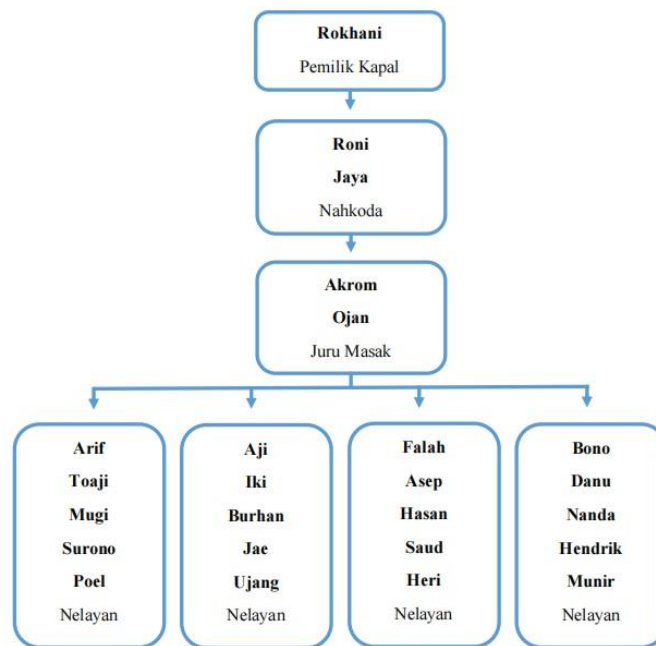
**Rokhani**
Pemilik Kapal

**Roni**
**Jaya**
Nahkoda

**Akrom**
**Ojan**
Juru Masak

**Arif**
**Toaji**
**Mugi**
**Surono**
**Poel**
Nelayan

**Aji**
**Iki**
**Burhan**
**Jae**
**Ujang**
Nelayan

**Falah**
**Asep**
**Hasan**
**Saud**
**Heri**
Nelayan

**Bono**
**Danu**
**Nanda**
**Hendrik**
**Munir**
Nelayan